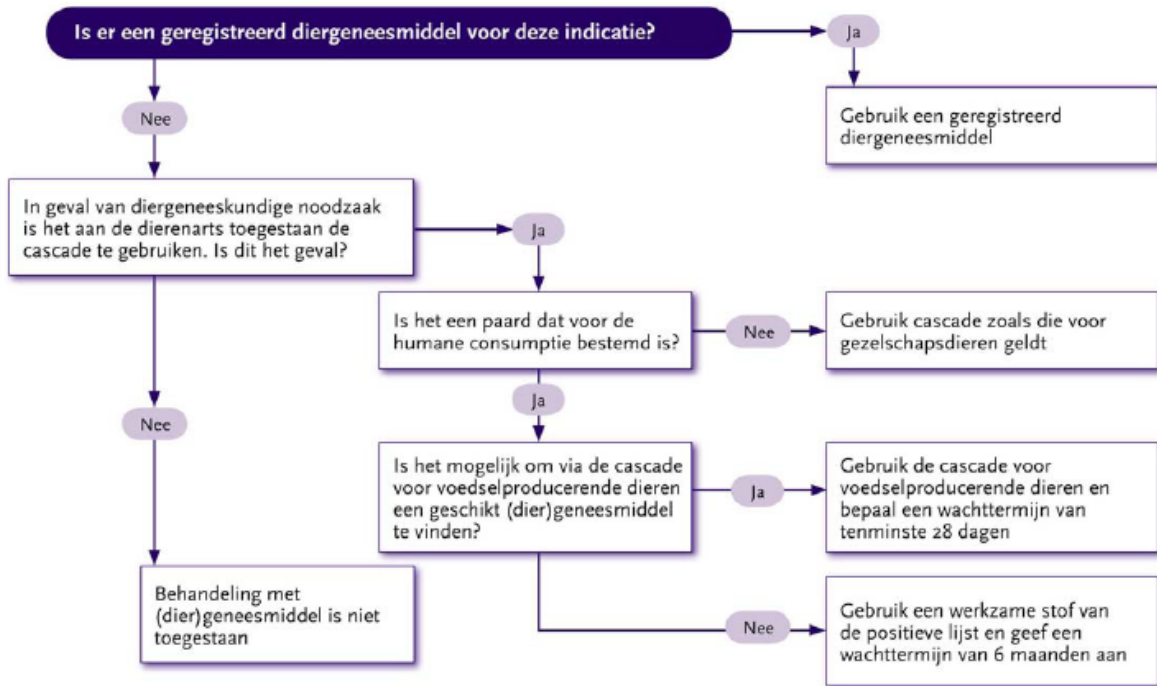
Is er een geregistreerd diergeneesmiddel voor deze indicatie?

Ja

Gebruik een geregistreerd diergeneesmiddel

Nee

In geval van diergeneeskundige noodzaak is het aan de dierenarts toegestaan de cascade te gebruiken. Is dit het geval?

Ja

Is het een paard dat voor de humane consumptie bestemd is?

Nee

Gebruik cascade zoals die voor gezelschapsdieren geldt

Ja

Is het mogelijk om via de cascade voor voedselproducerende dieren een geschikt (dier)geneesmiddel te vinden?

Ja

Gebruik de cascade voor voedselproducerende dieren en bepaal een wachttermijn van tenminste 28 dagen

Nee

Gebruik een werkzame stof van de positieve lijst en geef een wachttermijn van 6 maanden aan

Nee

Behandeling met (dier)geneesmiddel is niet toegestaan